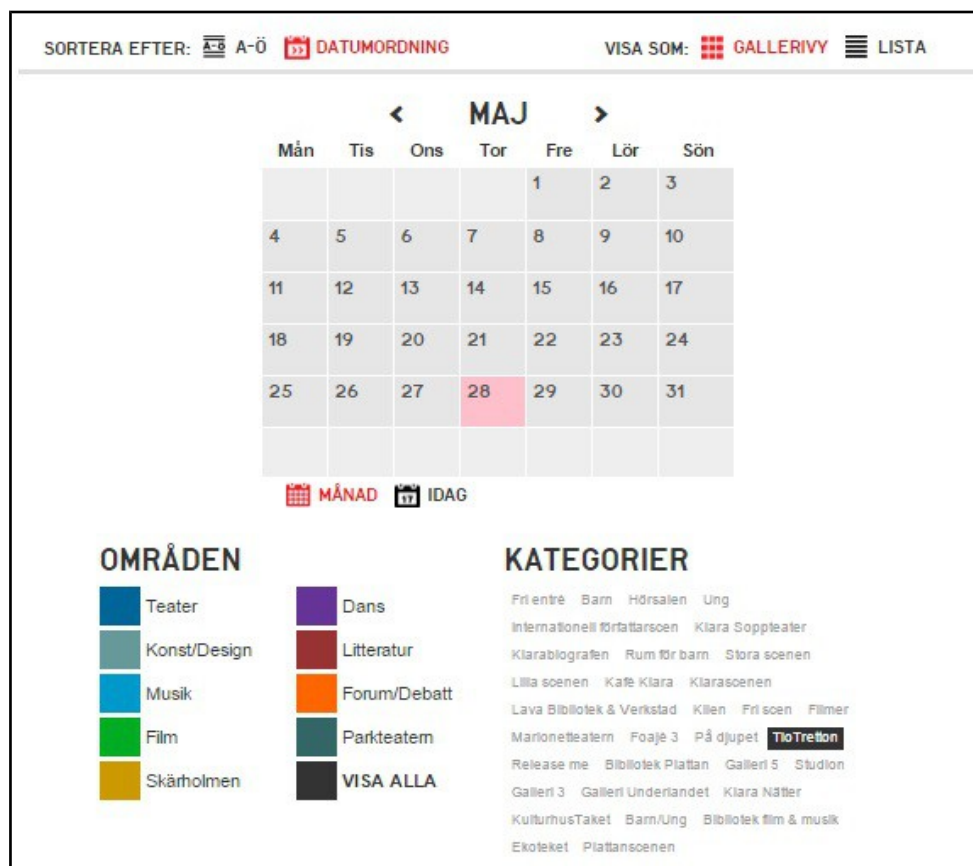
SORTERA EFTER: A-Ö A-Ö DATUMORDNING VISA SOM: GALLERIVY LISTA

‹ MAJ ›

| Mån | Tis | Ons | Tor | Fre | Lör | Sön |
|---|---|---|---|---|---|---|
| | | | | 1 | 2 | 3 |
| 4 | 5 | 6 | 7 | 8 | 9 | 10 |
| 11 | 12 | 13 | 14 | 15 | 16 | 17 |
| 18 | 19 | 20 | 21 | 22 | 23 | 24 |
| 25 | 26 | 27 | 28 | 29 | 30 | 31 |
| | | | | | | |

MÅNAD 17 IDAG

OMRÅDEN

Teater
Konst/Design
Musik
Film
Skärholmen
Dans
Litteratur
Forum/Debatt
Parkteatern
VISA ALLA

KATEGORIER

Fri entré Barn Hörsalen Ung Internationell författarscen Klara Soppteater Klarabiografen Rum för barn Stora scenen Lilla scenen Kafé Klara Klarascenen Lava Bibliotek & Verkstad Kilen Fri scen Filmer Marionetteatern Foajé 3 På djupet TioTretton Release me Bibliotek Plattan Galleri 5 Studion Galleri 3 Galleri Undarlandet Klara Nätter KulturhusTaket Barn/Ung Bibliotek film & musik Ekoteket Plattanscenen